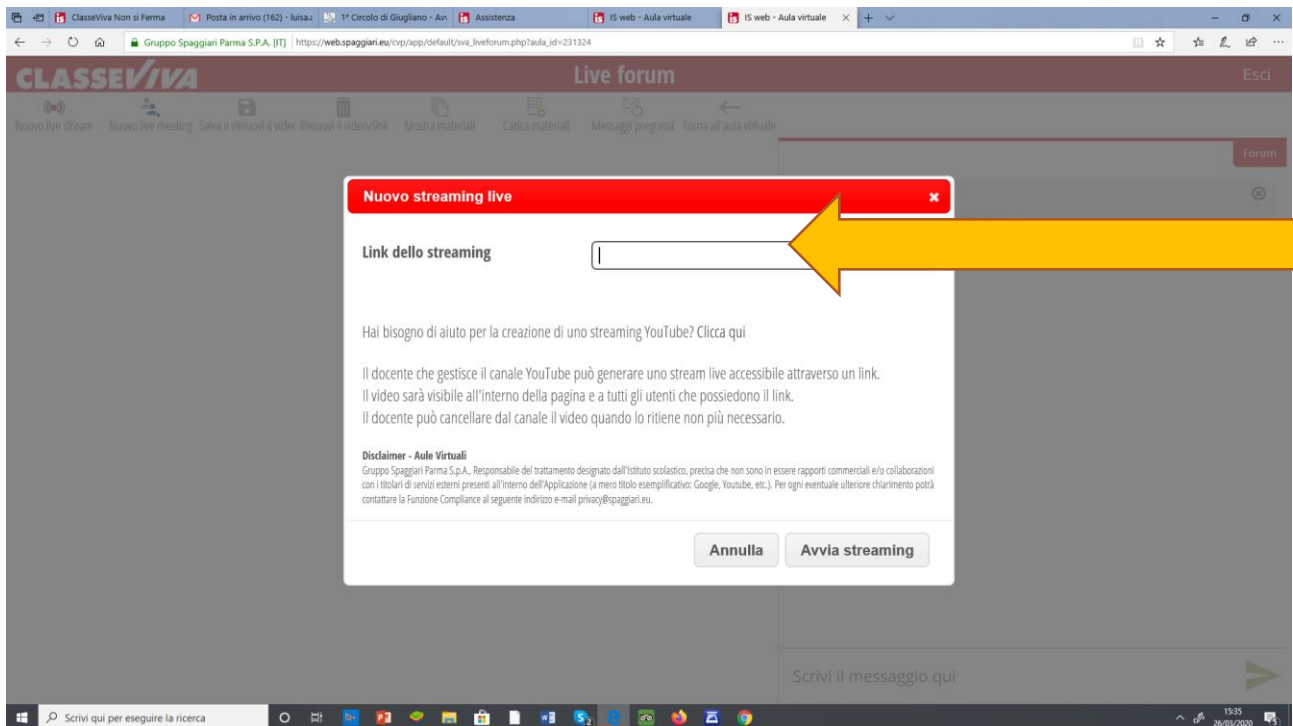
ClasseViva Non si Ferma | Posta in arrivo (162) - luisa. | 1° Circolo di Giugliano - Av | Assistenza | IS web - Aula virtuale | IS web - Aula virtuale

Gruppo Spaggiari Parma S.P.A. [IT] https://web.spaggiari.eu/cvp/app/default/sva_liveforum.php?aula_id=231324

CLASSEVIVA

Live forum

Esci

Nuovo live stream | Nuovo live meeting | Salva e rimuovi il video | Rimuovi il video/link | Mostra materiali | Carica materiali | Messaggi pregressi | Torna all'aula virtuale

Forum

Nuovo streaming live

Link dello streaming

Hai bisogno di aiuto per la creazione di uno streaming YouTube? Clicca qui

Il docente che gestisce il canale YouTube può generare uno stream live accessibile attraverso un link.
Il video sarà visibile all'interno della pagina e a tutti gli utenti che possiedono il link.
Il docente può cancellare dal canale il video quando lo ritiene non più necessario.

Disclaimer - Aule Virtuali
Gruppo Spaggiari Parma S.p.A., Responsabile del trattamento designato dall'Istituto scolastico, precisa che non sono in essere rapporti commerciali e/o collaborazioni con i titolari di servizi esterni presenti all'interno dell'Applicazione (a mero titolo esemplificativo: Google, Youtube, etc.). Per ogni eventuale ulteriore chiarimento potrà contattare la Funzione Compliance al seguente indirizzo e-mail privacy@spaggiari.eu.

Annulla | Avvia streaming

Scrivi il messaggio qui

Scrivi qui per eseguire la ricerca

15:35
26/03/2020